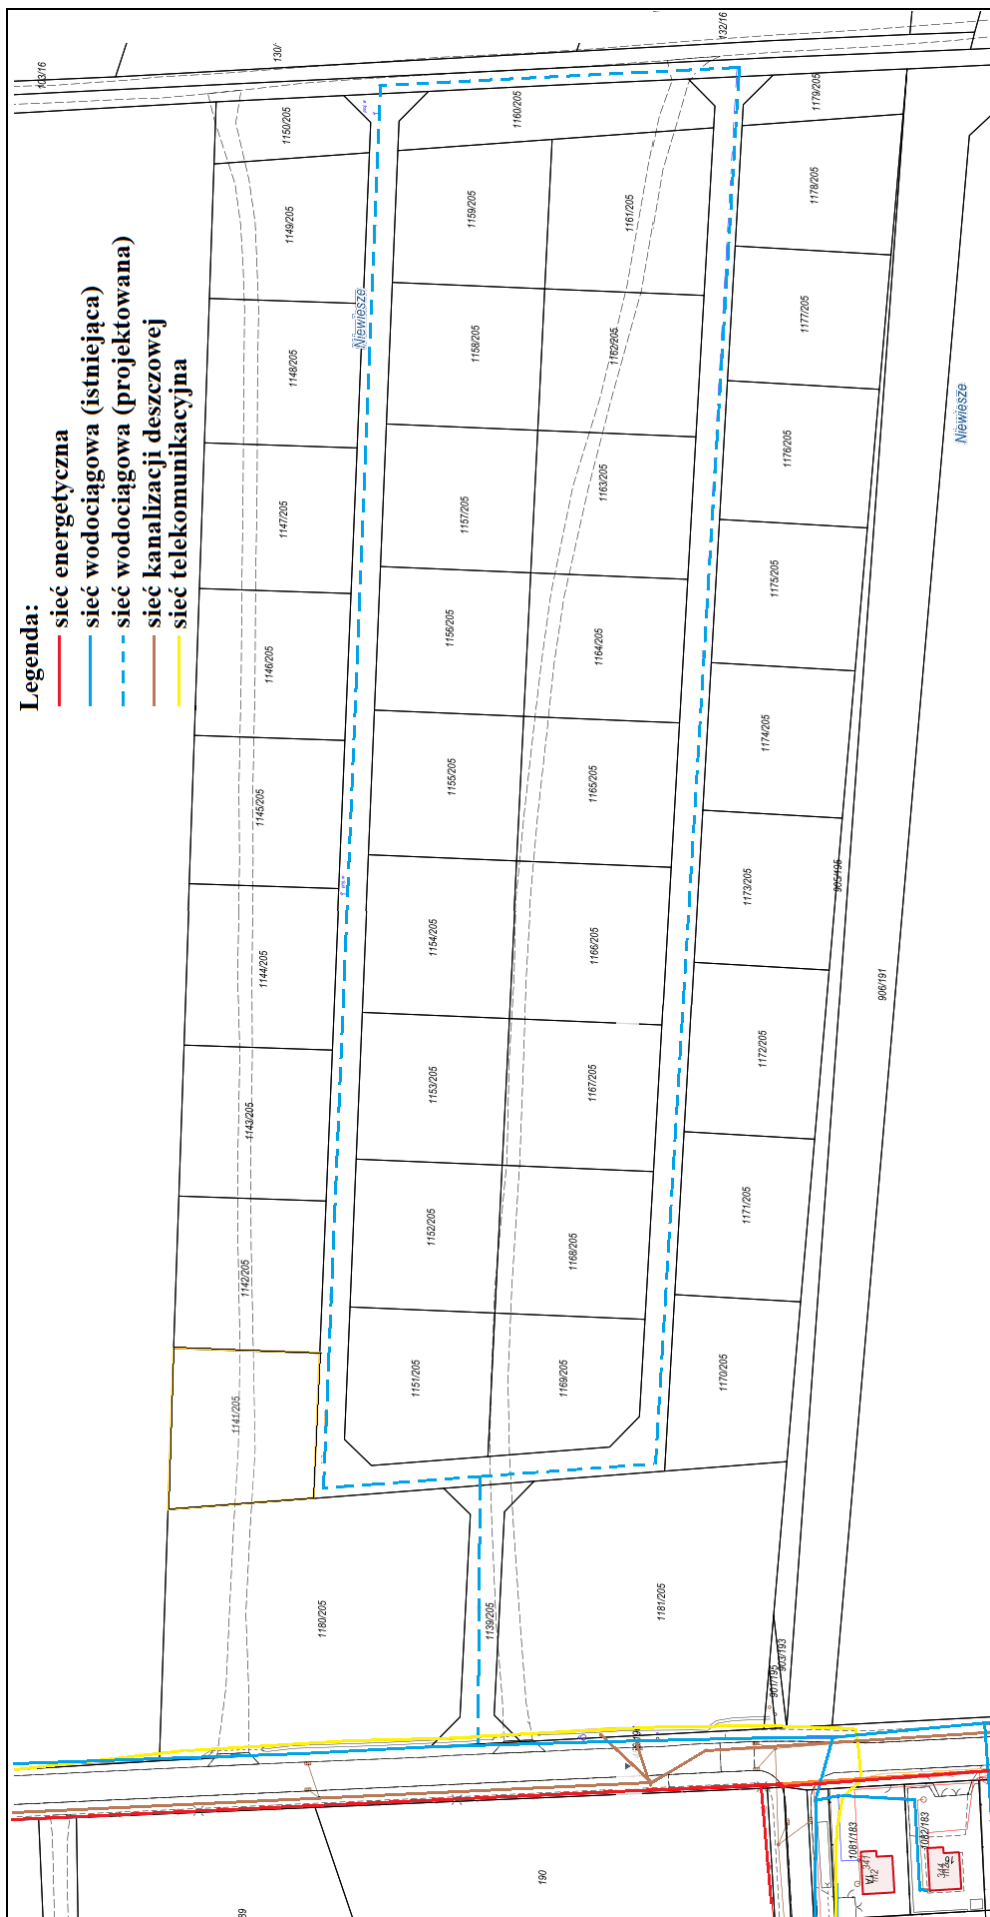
Legenda:
sieć energetyczna
sieć wodociągowa (istniejąca)
sieć wodociągowa (projektowana)
sieć kanalizacji deszczowej
sieć telekomunikacyjna

103/16
130/
132/16
1150/205
1149/205
1148/205
1147/205
1146/205
1145/205
1144/205
1143/205
1142/205
1141/205
1180/205
Niewiesze
1160/205
1159/205
1158/205
1157/205
1156/205
1155/205
1154/205
1153/205
1152/205
1151/205
1161/205
1162/205
1163/205
1164/205
1165/205
1166/205
1167/205
1168/205
1169/205
1179/205
1178/205
1177/205
1176/205
1175/205
1174/205
1173/205
1172/205
1171/205
1170/205
Niewiesze
905/195
906/191
1139/205
1181/205
907/195
903/193
190
1081/183
1082/183
39